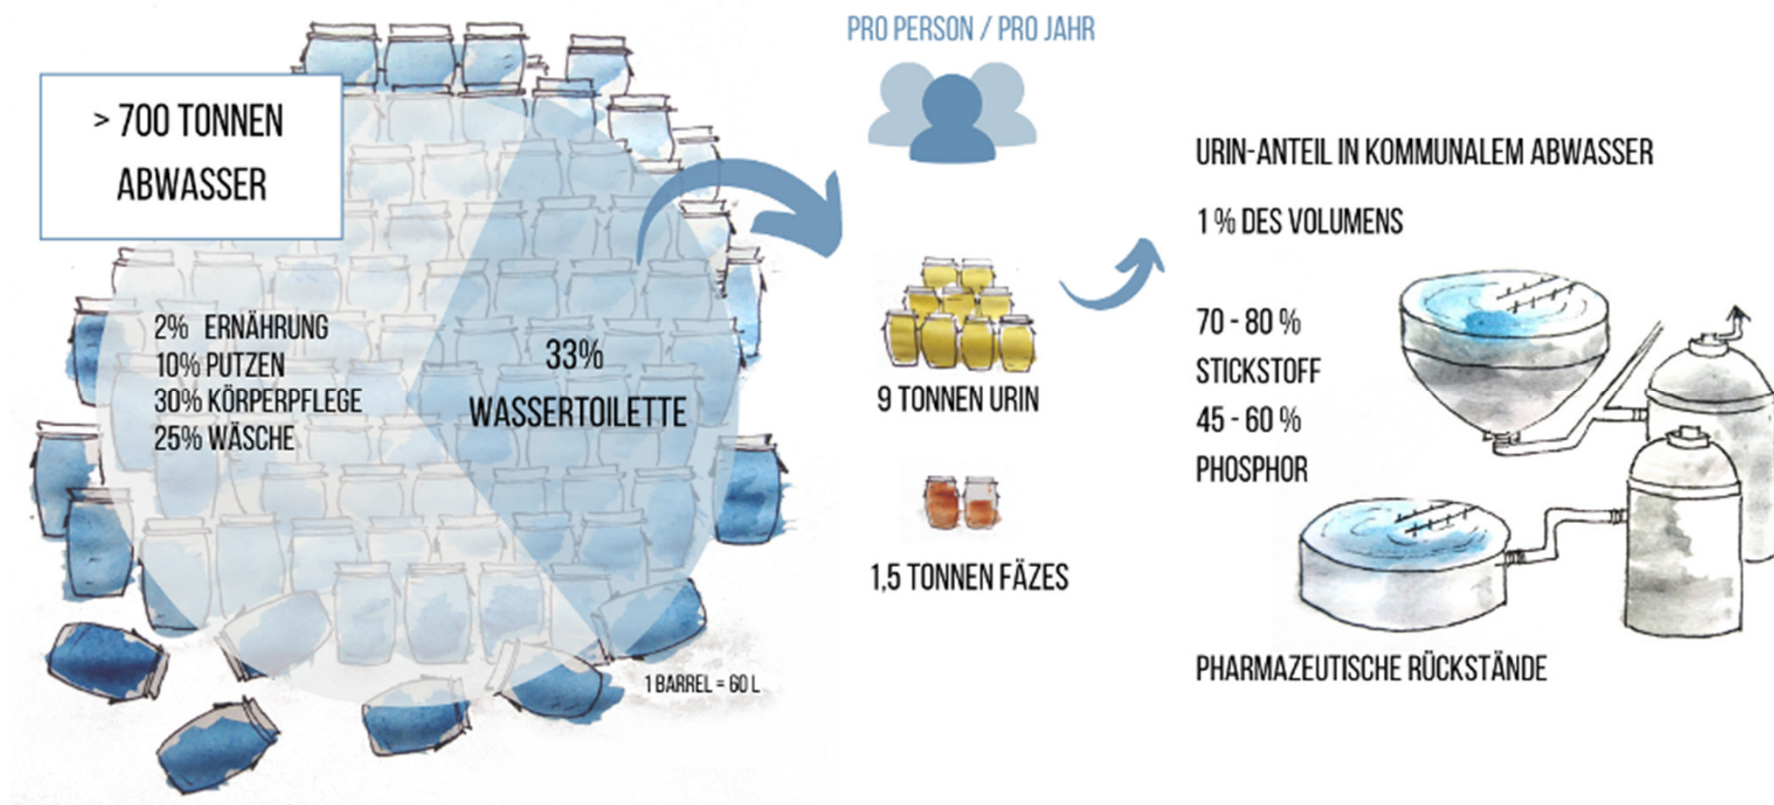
> 700 TONNEN ABWASSER

2% ERNÄHRUNG
10% PUTZEN
30% KÖRPERPFLEGE
25% WÄSCHE

33%
WASSERTOILETTE

1 BARREL = 60 L

PRO PERSON / PRO JAHR

9 TONNEN URIN

1,5 TONNEN FÄZES

URIN-ANTEIL IN KOMMUNALEM ABWASSER

1 % DES VOLUMENS

70 - 80 %
STICKSTOFF
45 - 60 %
PHOSPHOR

PHARMAZEUTISCHE RÜCKSTÄNDE